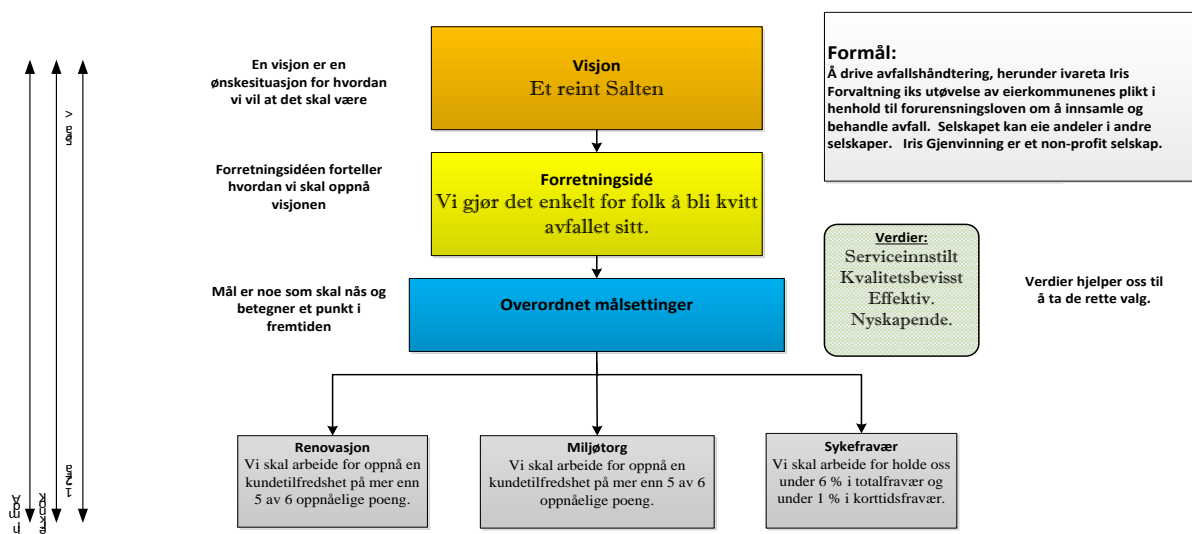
En visjon er en ønskesituasjon for hvordan vi vil at det skal være

Visjon
Et reint Salten

Formål:
Å drive avfallshåndtering, herunder ivareta Iris Forvaltning iks utøvelse av eierkommunenes plikt i henhold til forurensningsloven om å innsamle og behandle avfall. Selskapet kan eie andeler i andre selskaper. Iris Gjenvinning er et non-profit selskap.

Forretningsidéen forteller hvordan vi skal oppnå visjonen

Forretningsidé
Vi gjør det enkelt for folk å bli kvitt avfallet sitt.

Verdier:
Serviceinnstilt
Kvalitetsbevisst
Effektiv.
Nyskapende.

Verdier hjelper oss til å ta de rette valg.

Mål er noe som skal nås og betegner et punkt i fremtiden

Overordnet målsettinger

Renovasjon
Vi skal arbeide for oppnå en kundetilfredshet på mer enn 5 av 6 oppnåelige poeng.

Miljøtorg
Vi skal arbeide for oppnå en kundetilfredshet på mer enn 5 av 6 oppnåelige poeng.

Sykefravær
Vi skal arbeide for holde oss under 6 % i totalfravær og under 1 % i korttidsfravær.

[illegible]
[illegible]
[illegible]
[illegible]